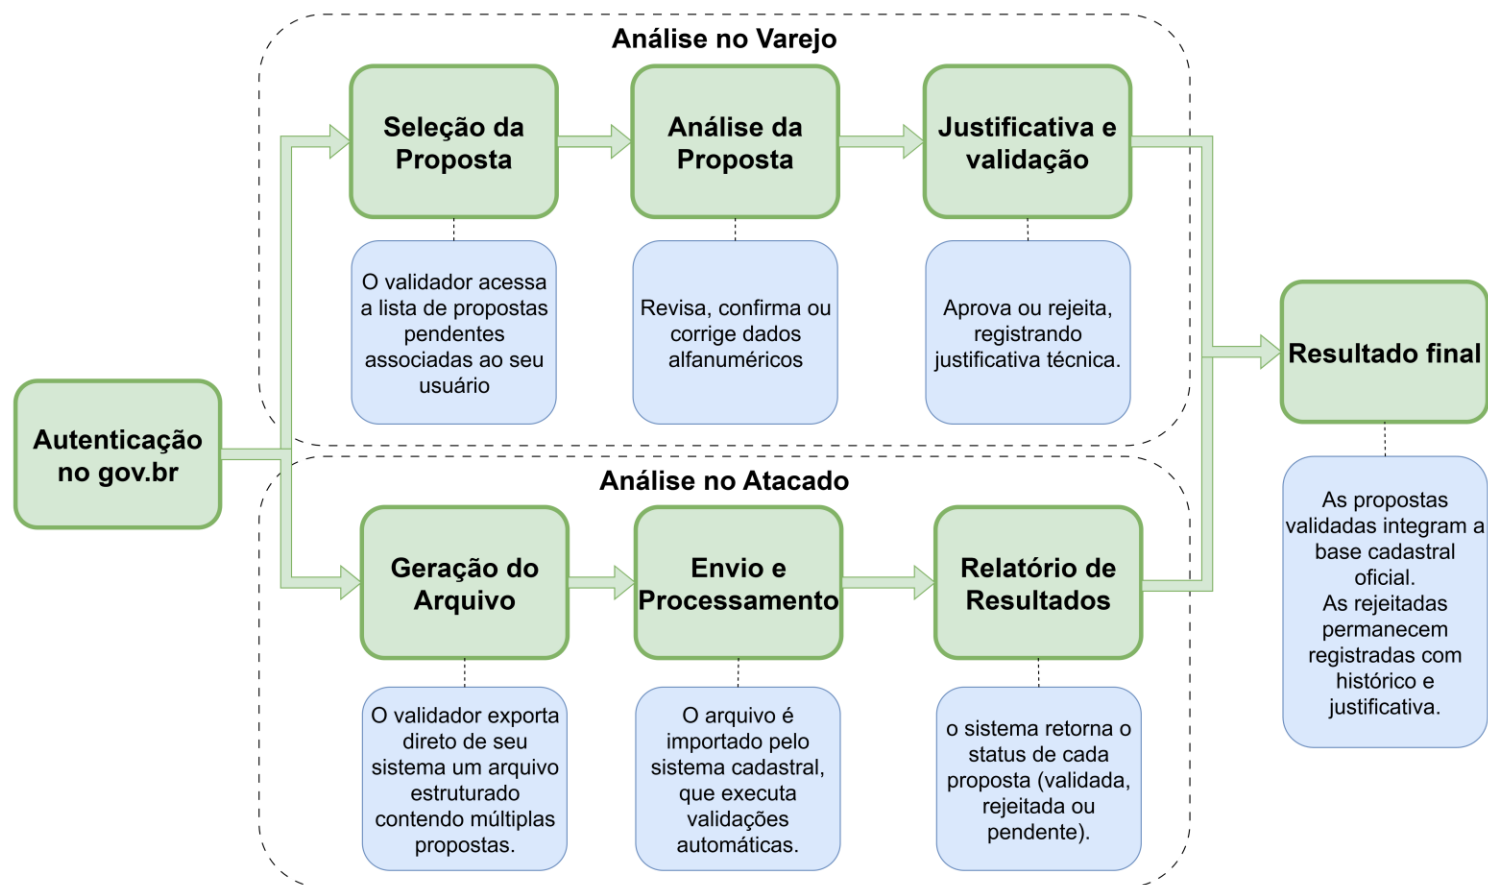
Análise no Varejo

Seleção da Proposta

O validador acessa a lista de propostas pendentes associadas ao seu usuário

Análise da Proposta

Revisa, confirma ou corrige dados alfanuméricos

Justificativa e validação

Aprova ou rejeita, registrando justificativa técnica.

Autenticação no gov.br

Resultado final

As propostas validadas integram a base cadastral oficial.
As rejeitadas permanecem registradas com histórico e justificativa.

Análise no Atacado

Geração do Arquivo

O validador exporta direto de seu sistema um arquivo estruturado contendo múltiplas propostas.

Envio e Processamento

O arquivo é importado pelo sistema cadastral, que executa validações automáticas.

Relatório de Resultados

o sistema retorna o status de cada proposta (validada, rejeitada ou pendente).